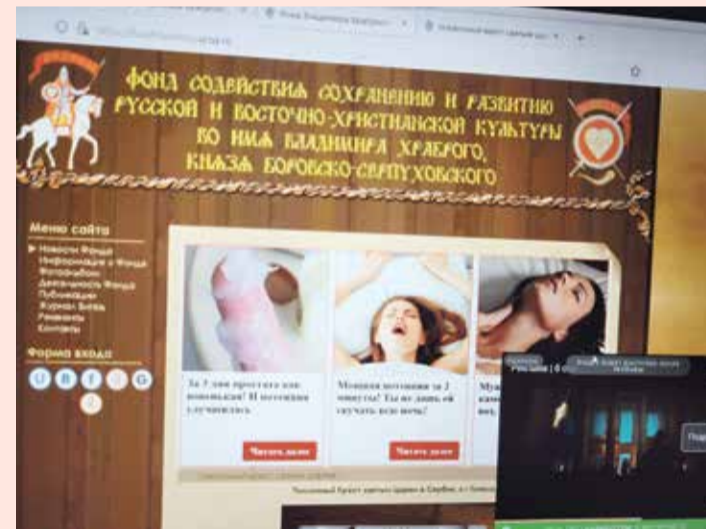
Фонд Владимира Храброго

Фонд содействия сохранению и развитию русской и восточно-христианской культуры во имя Владимира Храброго, князя Боровско-Серпуховского

Меню сайта
Новости Фонда
Информация о Фонде
Фотоальбом
Деятельность Фонда
Публикации
Журнал Бесед
Реквизиты
Контакты

Форма входа

За 3 дня простата как новенькая! И потенция улучшилась

Мощная потенция за 3 минуты! Ты не дашь ей скучать всю ночь!

Муж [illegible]

Читать далее

Читать далее

Рекламa | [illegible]

Под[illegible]